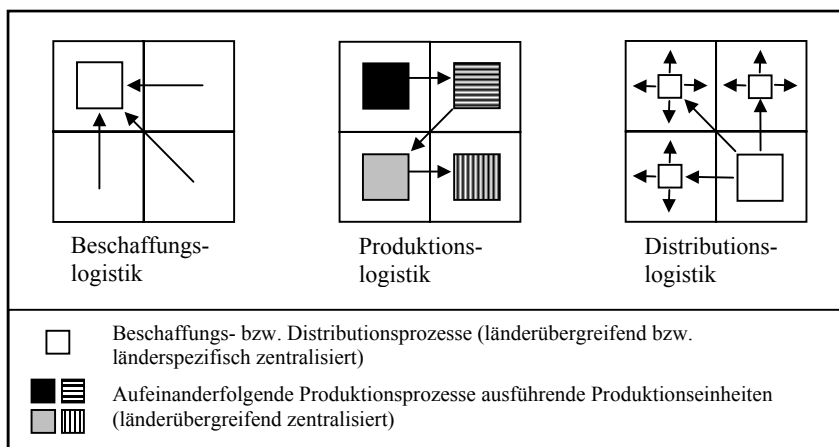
Beschaffungs-
logistik

Produktions-
logistik

Distributions-
logistik

Beschaffungs- bzw. Distributionsprozesse (länderübergreifend bzw. länderspezifisch zentralisiert)

Aufeinanderfolgende Produktionsprozesse ausführende Produktionseinheiten (länderübergreifend zentralisiert)